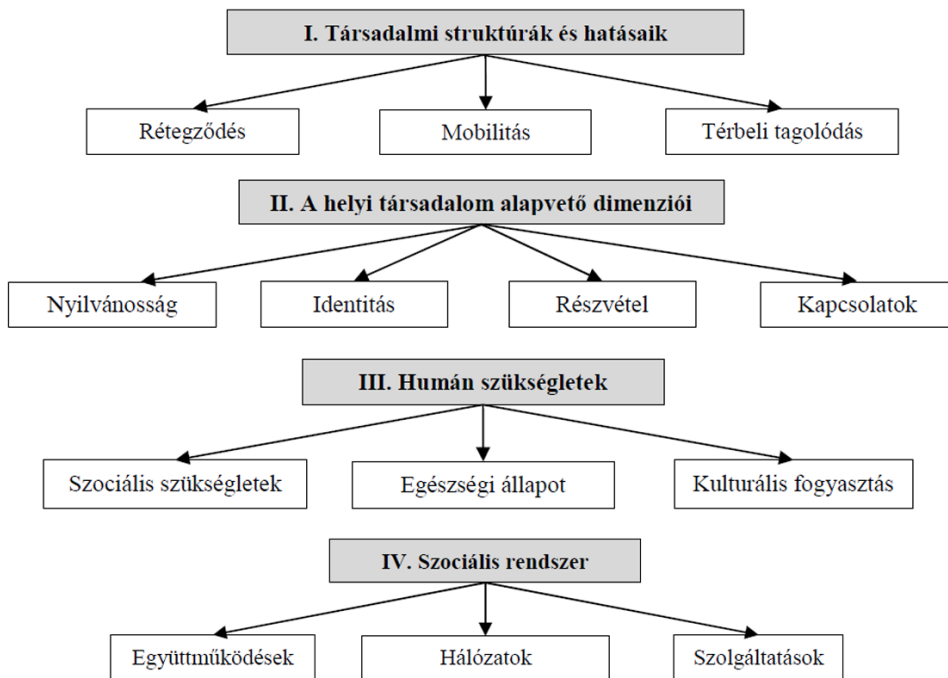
I. Társadalmi struktúrák és hatásaik

Rétegződés

Mobilitás

Térbeli tagolódás

II. A helyi társadalom alapvető dimenziói

Nyilvánosság

Identitás

Részvétel

Kapcsolatok

III. Humán szükségletek

Szociális szükségletek

Egészségi állapot

Kulturális fogyasztás

IV. Szociális rendszer

Együttműködések

Hálózatok

Szolgáltatások